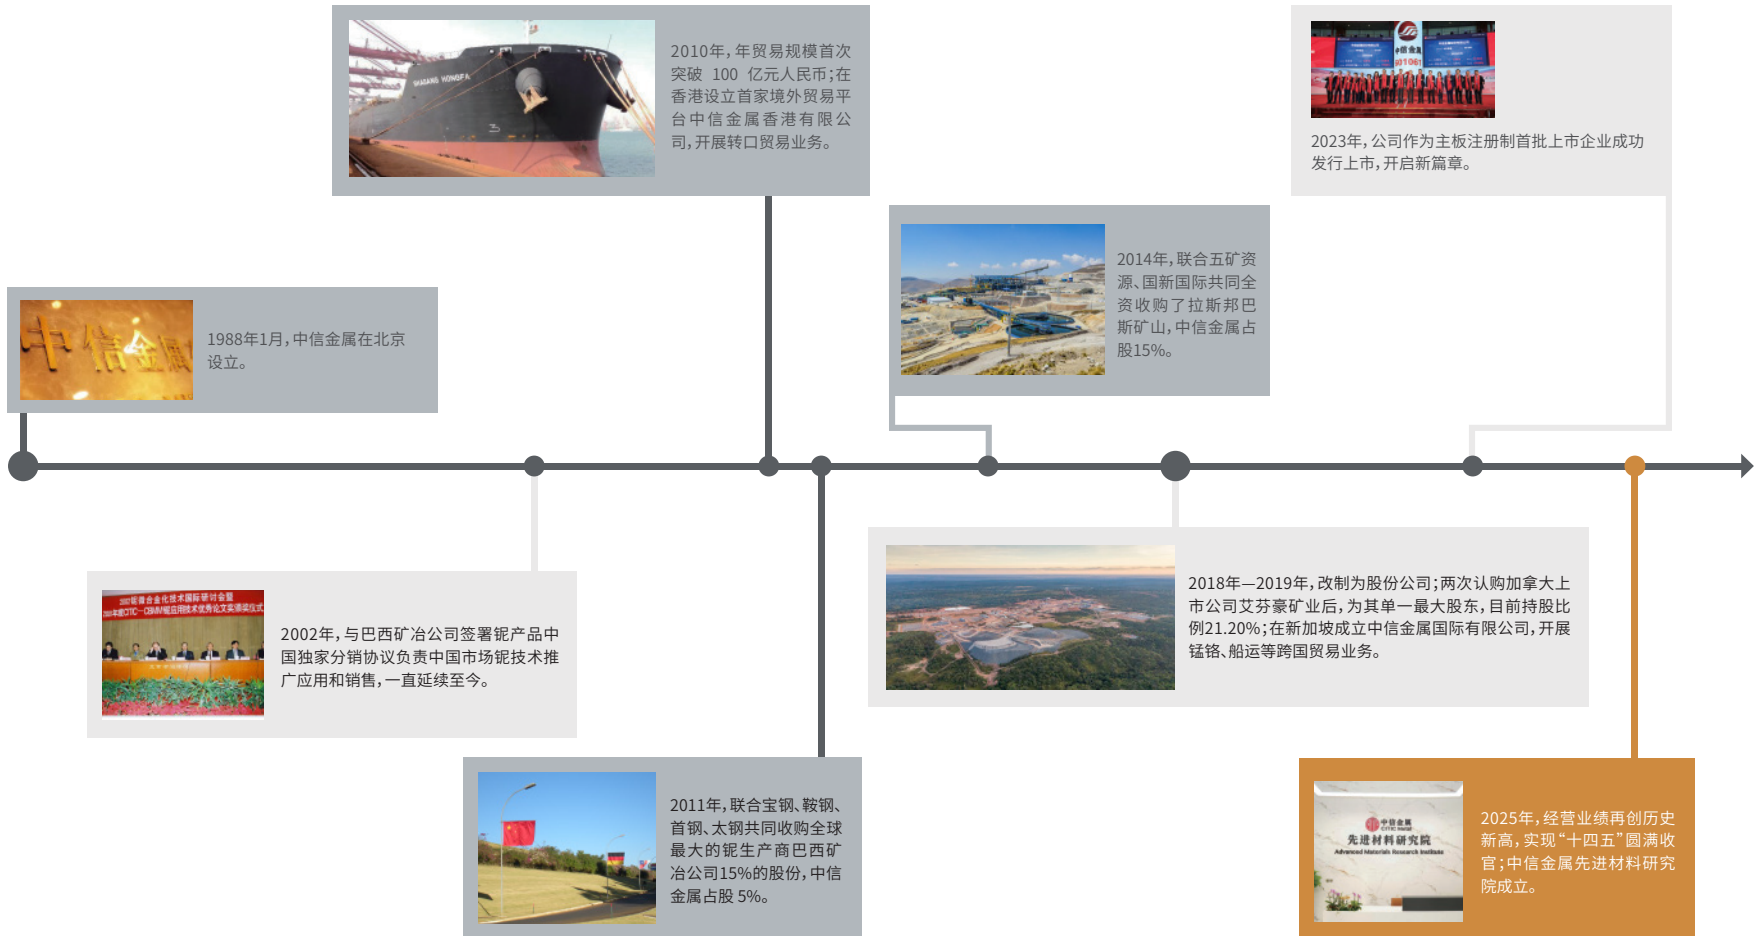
2010年，年贸易规模首次突破 100 亿元人民币；在香港设立首家境外贸易平台中信金属香港有限公司，开展转口贸易业务。

2023年，公司作为主板注册制首批上市企业成功发行上市，开启新篇章。

2014年，联合五矿资源、国新国际共同全资收购了拉斯邦巴斯矿山，中信金属占股15%。

1988年1月，中信金属在北京设立。

2002年，与巴西矿冶公司签署铌产品中国独家分销协议负责中国市场铌技术推广应用和销售，一直延续至今。

2018年—2019年，改制为股份公司；两次认购加拿大上市公司艾芬豪矿业后，为其单一最大股东，目前持股比例21.20%；在新加坡成立中信金属国际有限公司，开展锰铬、船运等跨国贸易业务。

2011年，联合宝钢、鞍钢、首钢、太钢共同收购全球最大的铌生产商巴西矿冶公司15%的股份，中信金属占股 5%。

2025年，经营业绩再创历史新高，实现“十四五”圆满收官；中信金属先进材料研究院成立。